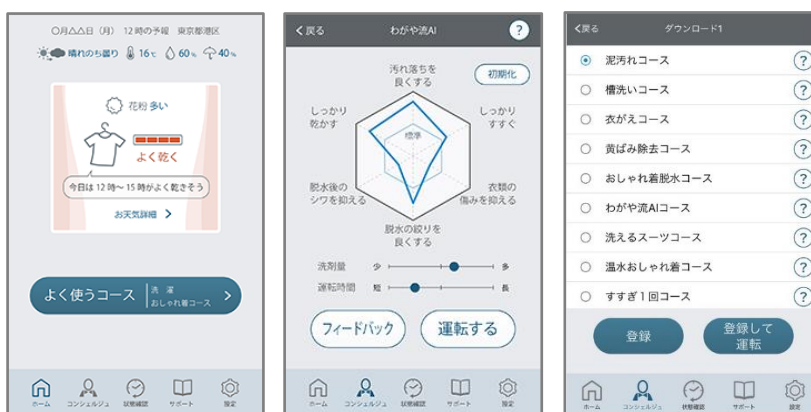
○月△△日（月） 12時の予報 東京都港区

晴れのち曇り 16℃ 60% 40%

花粉 多い

よく乾く

今日は 12時～ 15時がよく乾きそう

お天気詳細 >

よく使うコース 洗濯 おしゃれ着コース >

ホーム コンシェルジュ 状態確認 サポート 設定

< 戻る わがや流AI ?

初期化

汚れ落ちを良くする

しっかりすすぐ

衣類の傷みを抑える

脱水の絞りを良くする

脱水後のシワを抑える

しっかり乾かす

標準

洗剤量 少 多

運転時間 短 長

フィードバック

運転する

ホーム コンシェルジュ 状態確認 サポート 設定

< 戻る ダウンロード1

泥汚れコース ?

槽洗いコース ?

衣がえコース ?

黄ばみ除去コース ?

おしゃれ着脱水コース ?

わがや流AIコース ?

洗えるスーツコース ?

温水おしゃれ着コース ?

すすぎ１回コース ?

登録

登録して運転

ホーム コンシェルジュ 状態確認 サポート 設定